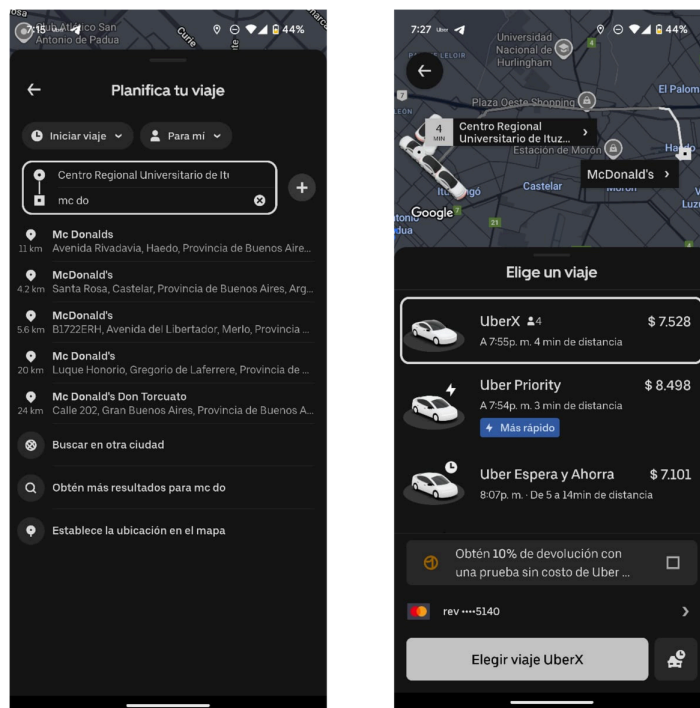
osa
7:15 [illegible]ico San Antonio de Padua
Curie
44%

Planifica tu viaje

Iniciar viaje
Para mí

Centro Regional Universitario de Itu
mc do

Mc Donalds
11 km Avenida Rivadavia, Haedo, Provincia de Buenos Aire...

McDonald's
4.2 km Santa Rosa, Castelar, Provincia de Buenos Aires, Arg...

McDonald's
5.6 km B1722ERH, Avenida del Libertador, Merlo, Provincia ...

Mc Donald's
20 km Luque Honorio, Gregorio de Laferrere, Provincia de ...

Mc Donald's Don Torcuato
24 km Calle 202, Gran Buenos Aires, Provincia de Buenos A...

Buscar en otra ciudad

Obtén más resultados para mc do

Establece la ubicación en el mapa

7:27 Uber
44%

Universidad Nacional de Hurlingham
Plaza Oeste Shopping
El Palom
4 MIN
Centro Regional Universitario de Ituz...
Estación de Morón
Haedo
Castelar
McDonald's
Ituzaingó
Morón
Google
Luz
tonio dua

Elige un viaje

UberX 4 $ 7.528
A 7:55p. m. 4 min de distancia

Uber Priority $ 8.498
A 7:54p. m. 3 min de distancia
Más rápido

Uber Espera y Ahorra $ 7.101
8:07p. m. · De 5 a 14min de distancia

Obtén 10% de devolución con una prueba sin costo de Uber ...

rev ••••5140

Elegir viaje UberX